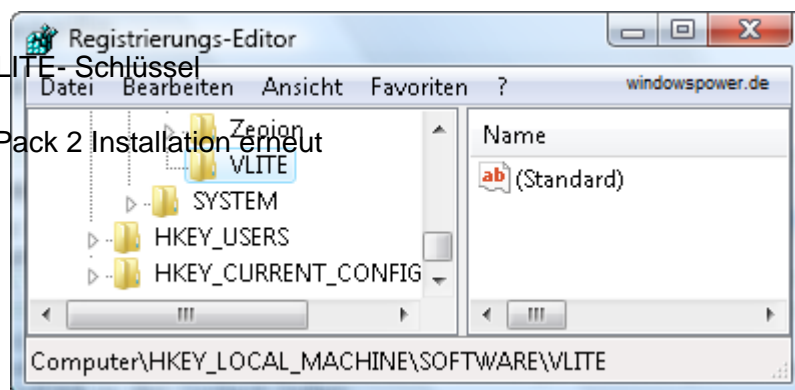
Registrierungs-Editor

LITE- Schlüssel

Datei Bearbeiten Ansicht Favoriten ?

windowspower.de

Pack 2 Installation erneut

Zeoion

VLITE

SYSTEM

HKEY_USERS

HKEY_CURRENT_CONFIG

Name

ab (Standard)

Computer\HKEY_LOCAL_MACHINE\SOFTWARE\VLITE